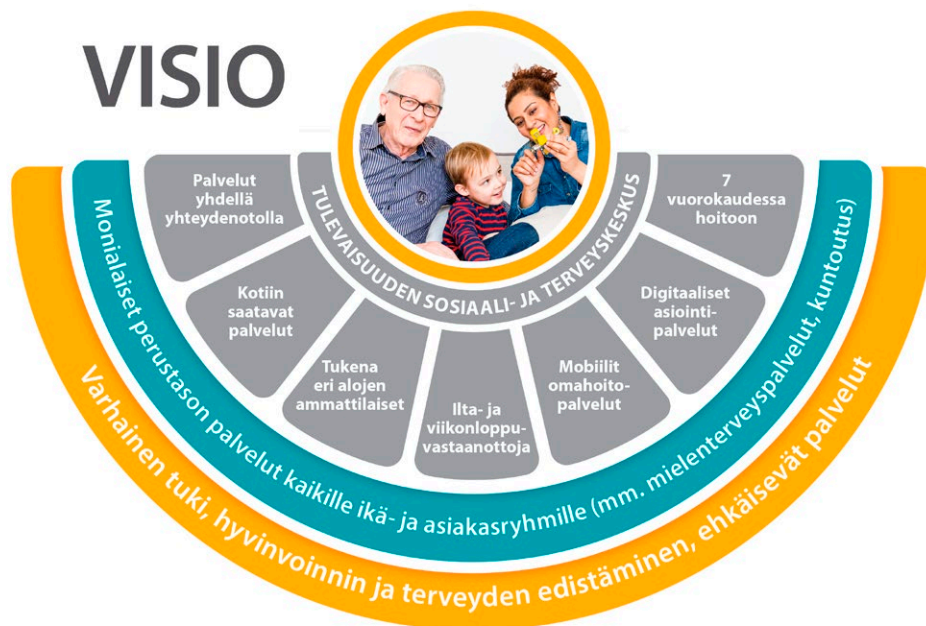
VISIO

TULEVAISUUDEN SOSIAALI- JA TERVEYSKESKUS

Palvelut yhdellä yhteydenotolla

Kotiin saatavat palvelut

Tukena eri alojen ammattilaiset

Ilta- ja viikonloppuvastaanottoja

Mobiilit omahoitopalvelut

Digitaaliset asiointipalvelut

7 vuorokaudessa hoitoon

Monialaiset perustason palvelut kaikille ikä- ja asiakasryhmille (mm. mielenterveyspalvelut, kuntoutus)

Varhainen tuki, hyvinvoinnin ja terveyden edistäminen, ehkäisevät palvelut